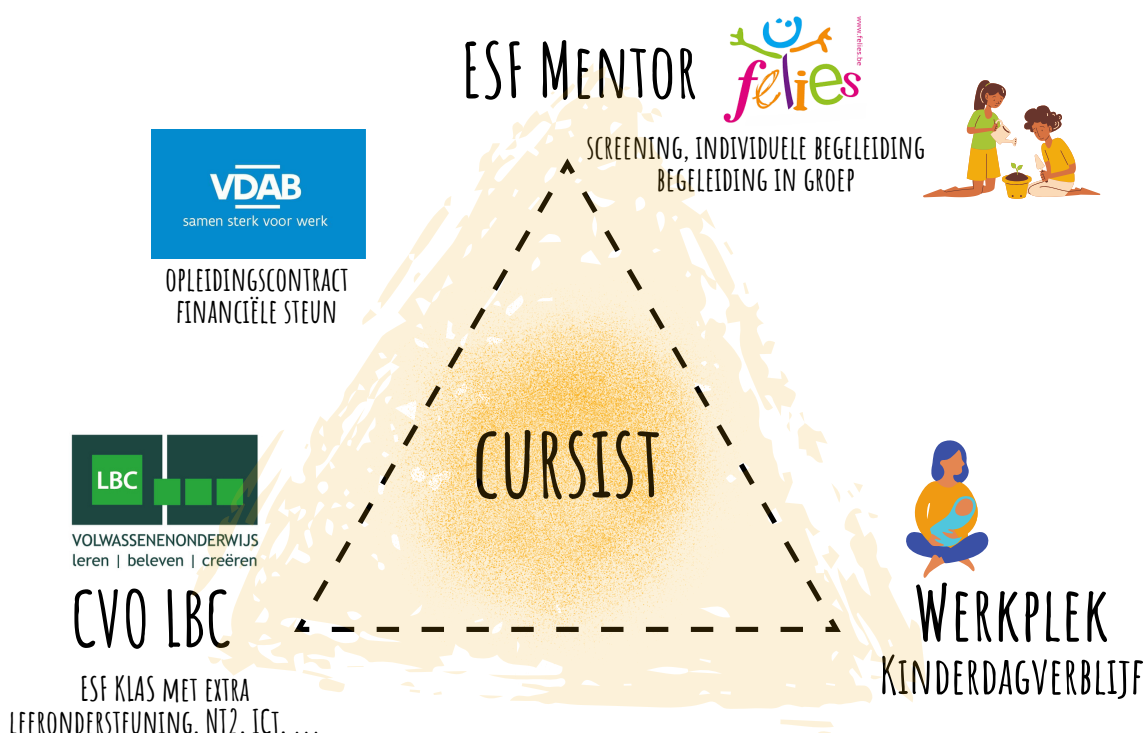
ESF Mentor

felies

www.felies.be

screening, individuele begeleiding
begeleiding in groep

VDAB
samen sterk voor werk

opleidingscontract
financiële steun

CURSIST

LBC

VOLWASSENENONDERWIJS
leren | beleven | creëren

CVO LBC

ESF klas met extra
leeronderstuening, NT2, ICt, ...

Werkplek
Kinderdagverblijf